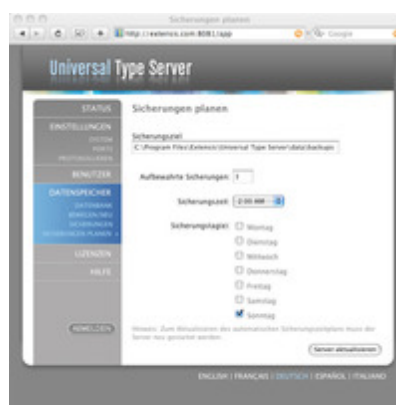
Sicherungen planen

http://extensis.com:8081/app

Google

Universal Type Server

STATUS

EINSTELLUNGEN

SYSTEM

PORTS

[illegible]

BENUTZER

DATENSPEICHER

DATENBANK

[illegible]

SICHERUNGEN

SICHERUNGEN PLANEN

LIZENZEN

HILFE

ABMELDEN

Sicherungen planen

Sicherungsziel

C:\Program Files\Extensis\Universal Type Server\data\backups

Aufbewahrte Sicherungen: 1

Sicherungszeit: 2:00 AM

Sicherungstage: Montag

Dienstag

Mittwoch

Donnerstag

Freitag

Samstag

Sonntag

Hinweis: Zum Aktualisieren des automatischen Sicherungszeitplans muss der Server neu gestartet werden.

Server aktualisieren

ENGLISH | FRANÇAIS | DEUTSCH | ESPAÑOL | ITALIANO